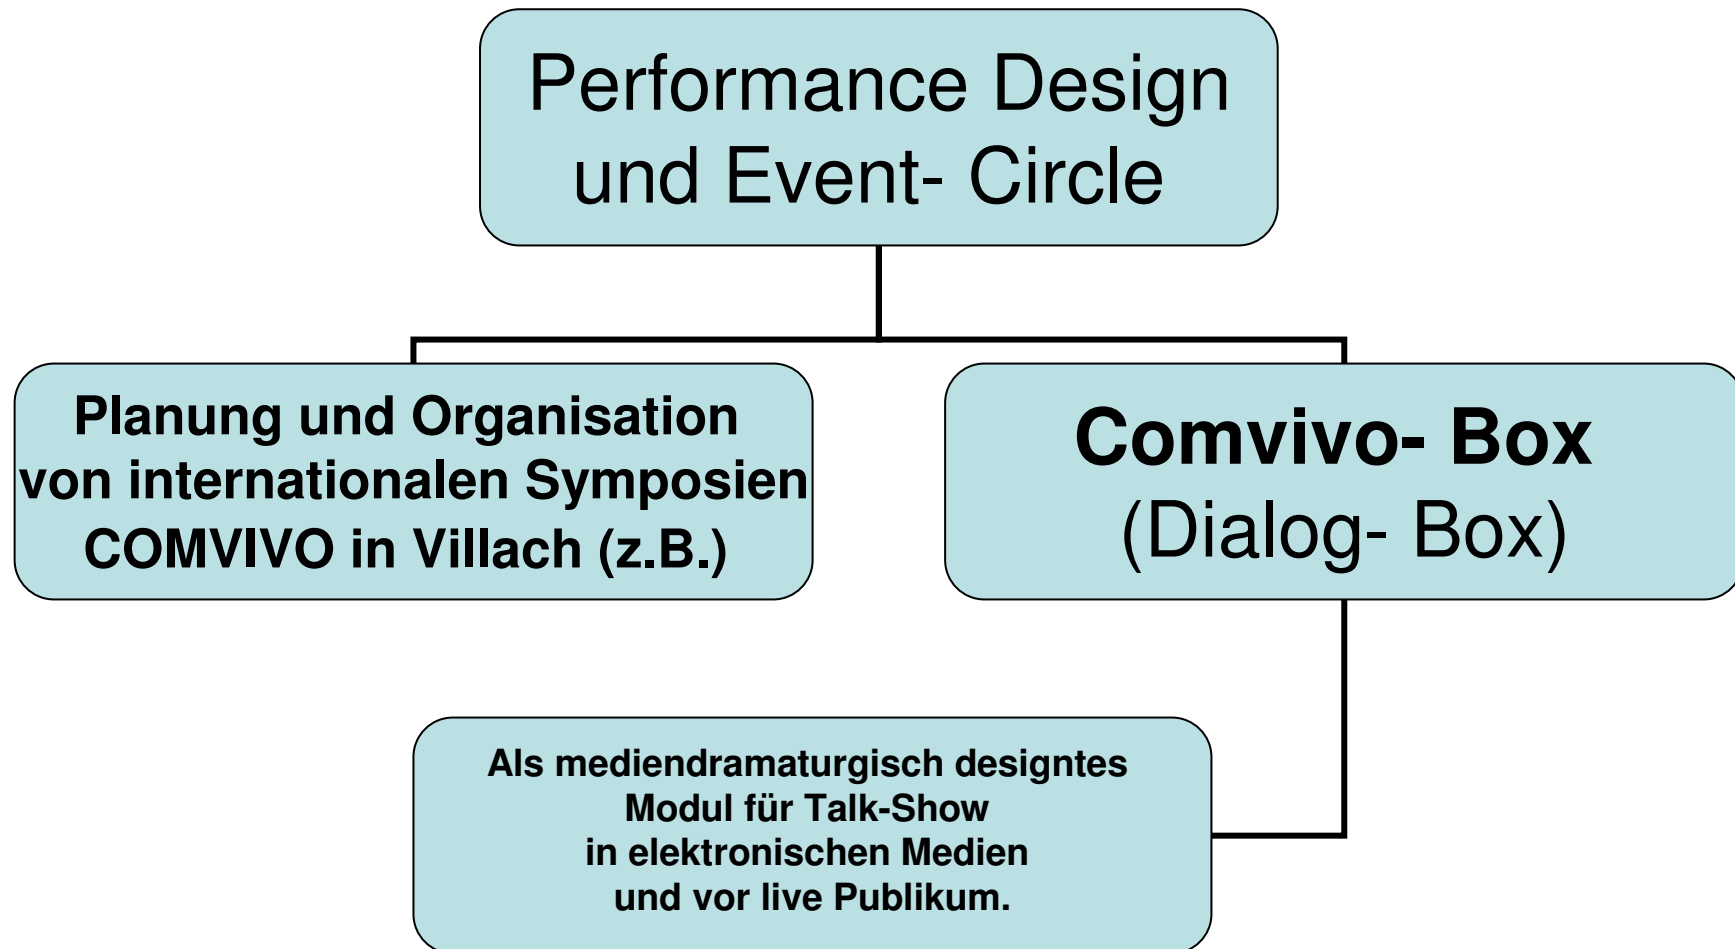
Performance Design und Event- Circle

Planung und Organisation von internationalen Symposien COMVIVO in Villach (z.B.)

Comvivo- Box
(Dialog- Box)

Als mediendramaturgisch designtes Modul für Talk-Show in elektronischen Medien und vor live Publikum.